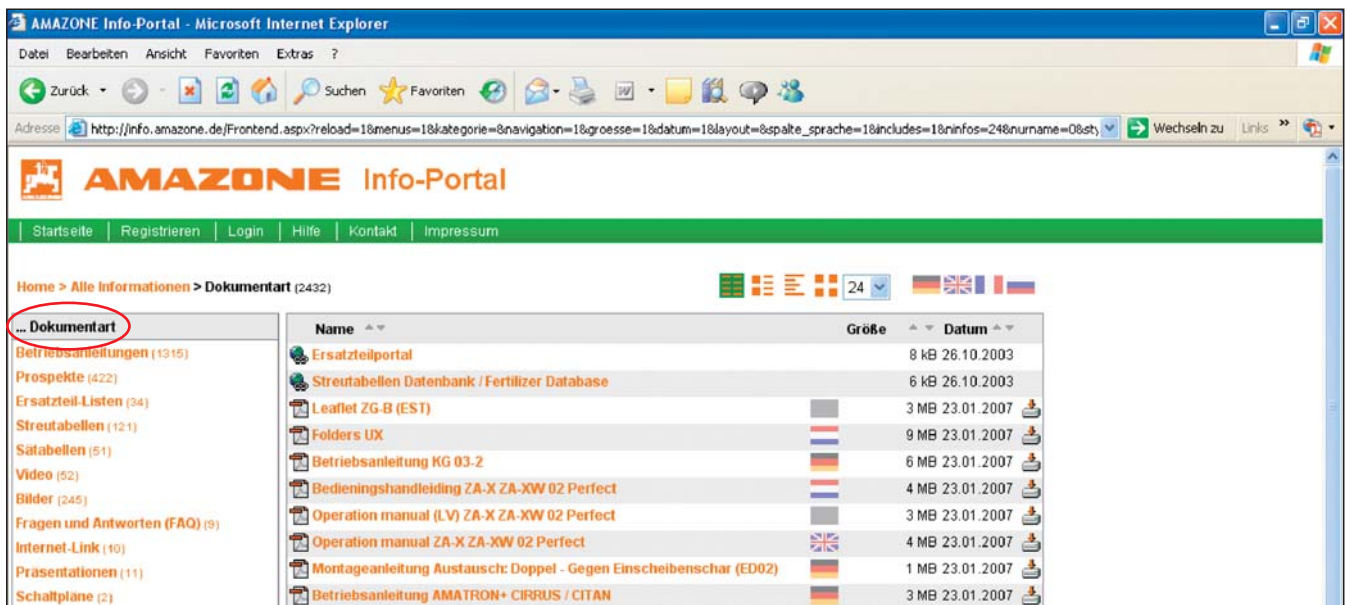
AMAZONE Info-Portal - Microsoft Internet Explorer

Datei Bearbeiten Ansicht Favoriten Extras ?

Zurück Suchen Favoriten

Adresse http://info.amazone.de/Frontend.aspx?reload=1&menus=1&kategorie=&navigation=1&groesse=1&datum=1&layout=&spalte_sprache=1&includes=1&ninfos=24&nurname=0&sty Wechseln zu Links »

AMAZONE Info-Portal

Startseite | Registrieren | Login | Hilfe | Kontakt | Impressum

Home > Alle Informationen > Dokumentart (2432)

24

... Dokumentart
Betriebsanleitungen (1315)
Prospekte (422)
Ersatzteil-Listen (34)
Streutabellen (121)
Sätabellen (51)
Video (52)
Bilder (245)
Fragen und Antworten (FAQ) (9)
Internet-Link (10)
Präsentationen (11)
Schaltpläne (2)

| Name | Größe | Datum |
|---|---|---|
| Ersatzteilportal | 8 kB | 26.10.2003 |
| Streutabellen Datenbank / Fertilizer Database | 6 kB | 26.10.2003 |
| Leaflet ZG-B (EST) | 3 MB | 23.01.2007 |
| Folders UX | 9 MB | 23.01.2007 |
| Betriebsanleitung KG 03-2 | 6 MB | 23.01.2007 |
| Bedieningshandleiding ZA-X ZA-XW 02 Perfect | 4 MB | 23.01.2007 |
| Operation manual (LV) ZA-X ZA-XW 02 Perfect | 3 MB | 23.01.2007 |
| Operation manual ZA-X ZA-XW 02 Perfect | 4 MB | 23.01.2007 |
| Montageanleitung Austausch: Doppel - Gegen Einscheibenschar (ED02) | 1 MB | 23.01.2007 |
| Betriebsanleitung AMATRON+ CIRRUS / CITAN | 3 MB | 23.01.2007 |